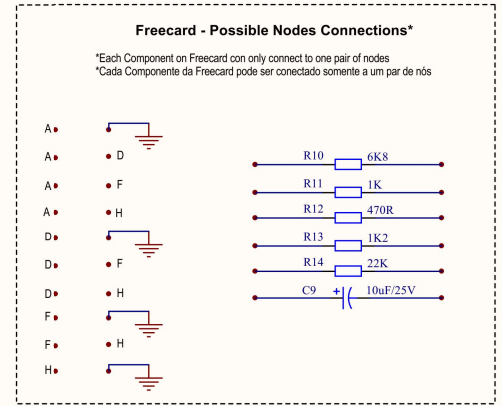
Freecard - Possible Nodes Connections*

*Each Component on Freecard con only connect to one pair of nodes
*Cada Componente da Freecard pode ser conectado somente a um par de nós

A
A D
A F
A H
D
D F
D H
F
F H
H

R10 6K8
R11 1K
R12 470R
R13 1K2
R14 22K
C9 + 10uF/25V